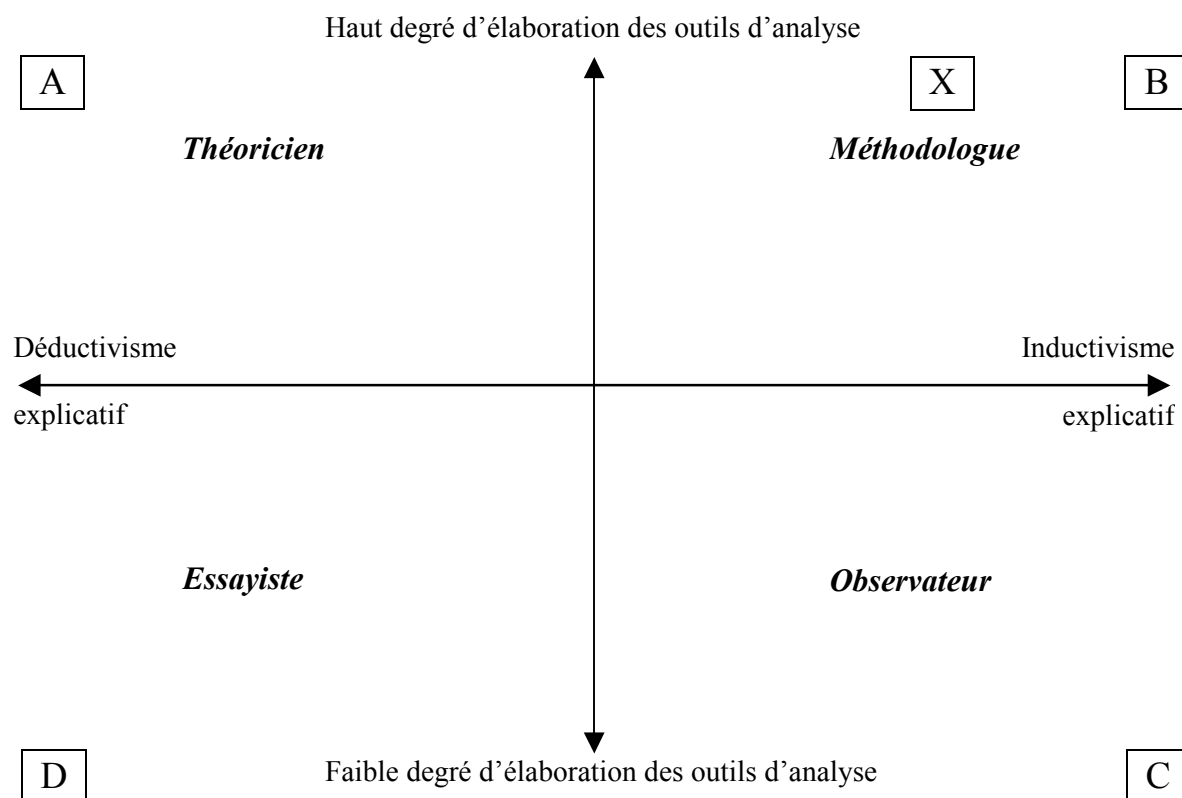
Haut degré d'élaboration des outils d'analyse

A

X

B

Théoricien

Méthodologue

Déductivisme explicatif

Inductivisme explicatif

Essayiste

Observateur

D

Faible degré d'élaboration des outils d'analyse

C